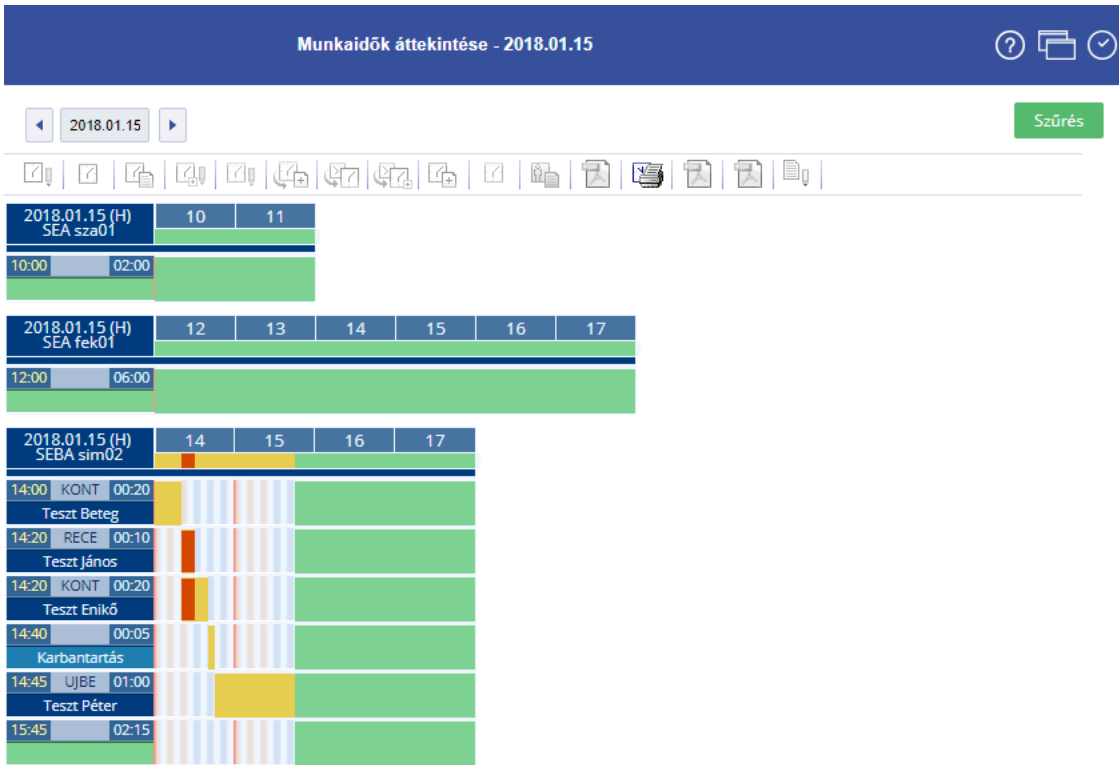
Munkaidők áttekintése - 2018.01.15

2018.01.15

Szűrés

2018.01.15 (H)
SEA sza01

| 10 | 11 |
|---|---|

10:00 02:00

2018.01.15 (H)
SEA fek01

| 12 | 13 | 14 | 15 | 16 | 17 |
|---|---|---|---|---|---|

12:00 06:00

2018.01.15 (H)
SEBA sim02

| 14 | 15 | 16 | 17 |
|---|---|---|---|

14:00 KONT 00:20
Teszt Beteg

14:20 RECE 00:10
Teszt János

14:20 KONT 00:20
Teszt Enikő

14:40 00:05
Karbantartás

14:45 UJBE 01:00
Teszt Péter

15:45 02:15